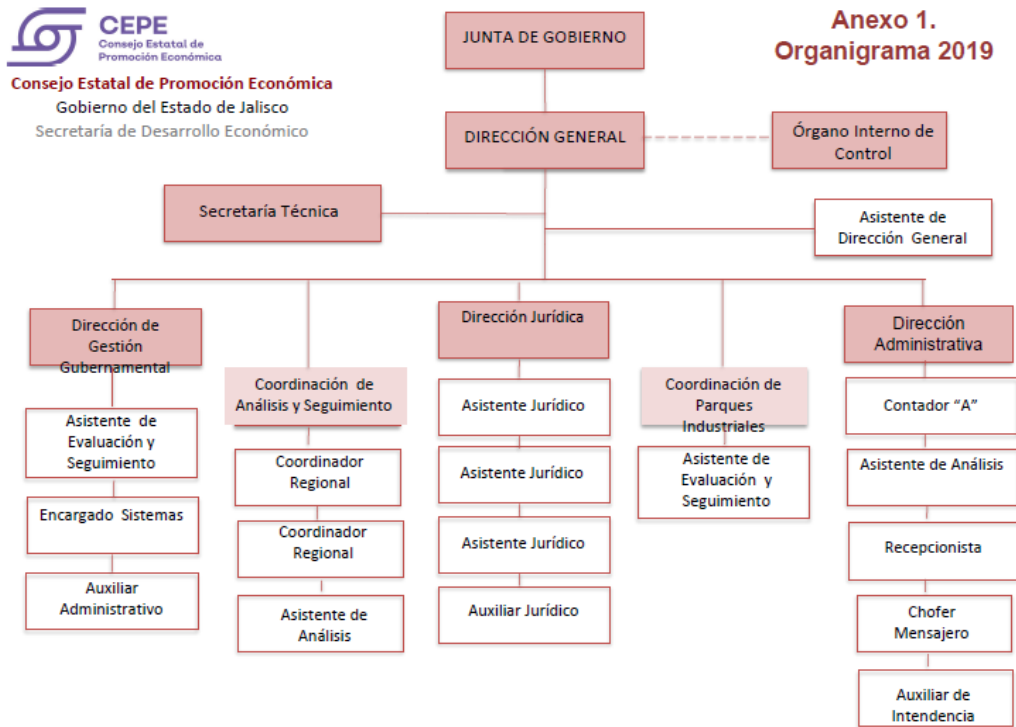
CEPE
Consejo Estatal de Promoción Económica

Consejo Estatal de Promoción Económica
Gobierno del Estado de Jalisco
Secretaría de Desarrollo Económico

Anexo 1.
Organigrama 2019

JUNTA DE GOBIERNO

DIRECCIÓN GENERAL

Órgano Interno de Control

Secretaría Técnica

Asistente de Dirección General

Dirección de Gestión Gubernamental

Asistente de Evaluación y Seguimiento

Encargado Sistemas

Auxiliar Administrativo

Coordinación de Análisis y Seguimiento

Coordinador Regional

Coordinador Regional

Asistente de Análisis

Dirección Jurídica

Asistente Jurídico

Asistente Jurídico

Asistente Jurídico

Auxiliar Jurídico

Coordinación de Parques Industriales

Asistente de Evaluación y Seguimiento

Dirección Administrativa

Contador "A"

Asistente de Análisis

Recepcionista

Chofer Mensajero

Auxiliar de Intendencia